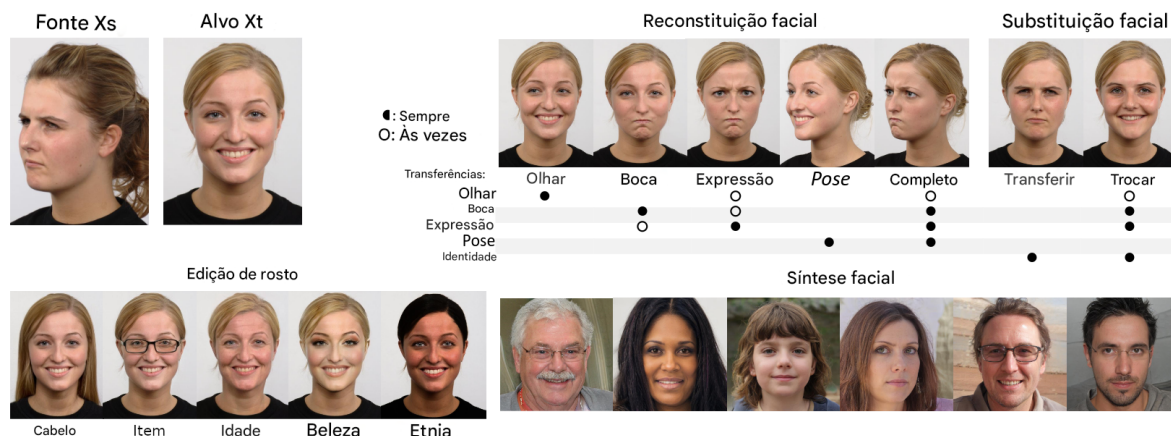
Fonte Xs

Alvo Xt

Reconstituição facial

Substituição facial

◐: Sempre
O: Às vezes

Transferências:

| | Olhar | Boca | Expressão | *Pose* | Completo | Transferir | Trocar |
|---|---|---|---|---|---|---|---|
| Olhar | ● | | O | | O | | O |
| Boca | | ● | O | | ● | | ● |
| Expressão | | O | ● | | ● | | ● |
| Pose | | | | ● | ● | | ● |
| Identidade | | | | | | ● | ● |

Edição de rosto

Cabelo Item Idade Beleza Etnia

Síntese facial